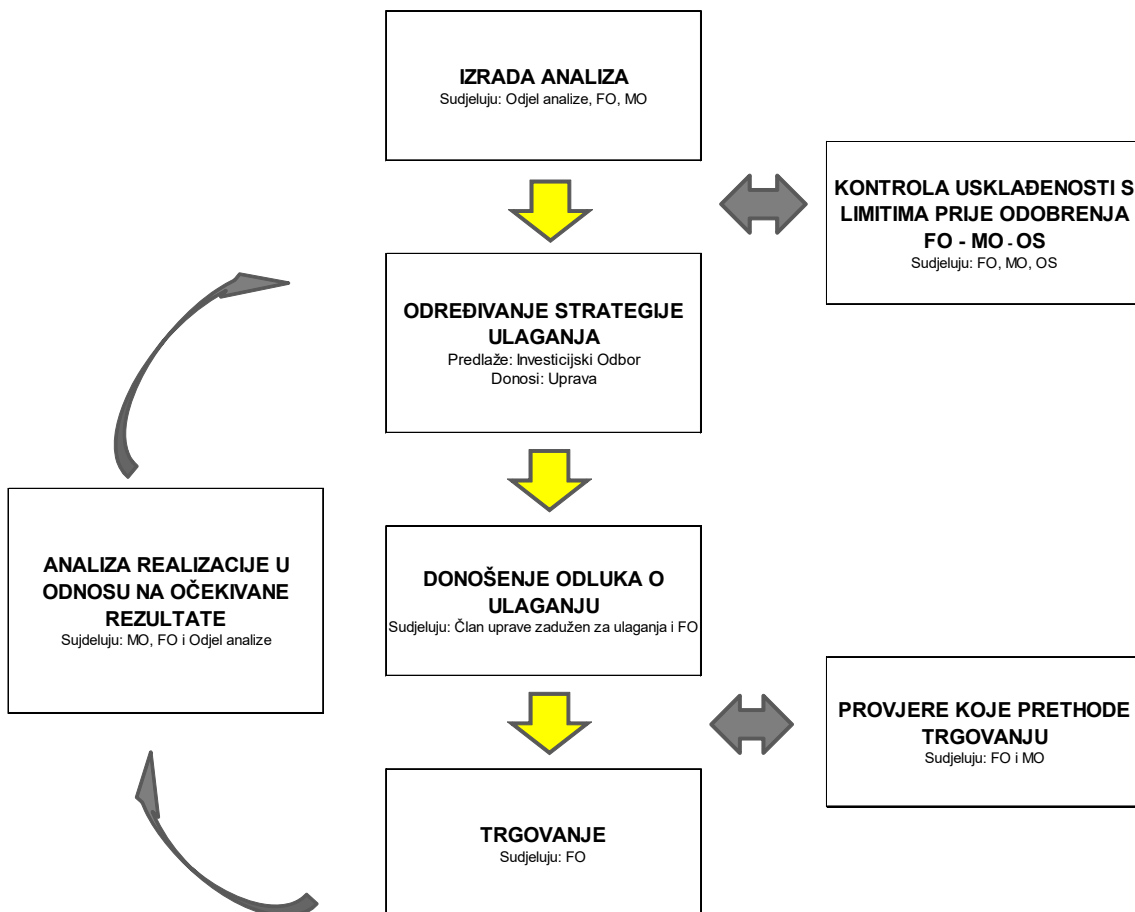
IZRADA ANALIZA
Sudjeluju: Odjel analize, FO, MO

KONTROLA USKLAĐENOSTI S LIMITIMA PRIJE ODOBRENJA FO - MO - OS
Sudjeluju: FO, MO, OS

ODREĐIVANJE STRATEGIJE ULAGANJA
Predlaže: Investicijski Odbor
Donosi: Uprava

ANALIZA REALIZACIJE U ODNOSU NA OČEKIVANE REZULTATE
Sujdeluju: MO, FO i Odjel analize

DONOŠENJE ODLUKA O ULAGANJU
Sudjeluju: Član uprave zadužen za ulaganja i FO

PROVJERE KOJE PRETHODE TRGOVANJU
Sudjeluju: FO i MO

TRGOVANJE
Sudjeluju: FO